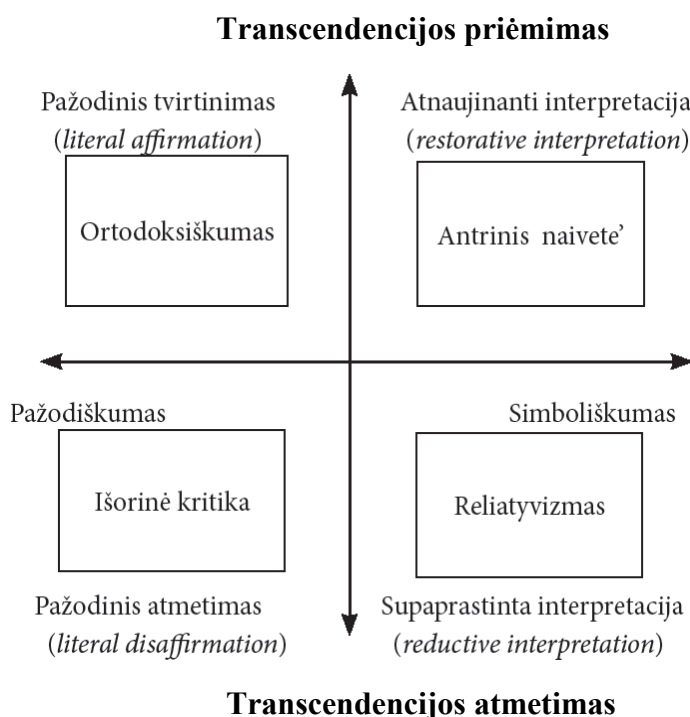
**Transcendencijos priėmimas**

Pažodinis tvirtinimas
(*literal affirmation*)

Atnaujinanti interpretacija
(*restorative interpretation*)

Ortodoksiškumas

Antrinis naiveteʼ

Pažodiškumas

Simboliškumas

Išorinė kritika

Reliatyvizmas

Pažodinis atmetimas
(*literal disaffirmation*)

Supaprastinta interpretacija
(*reductive interpretation*)

**Transcendencijos atmetimas**